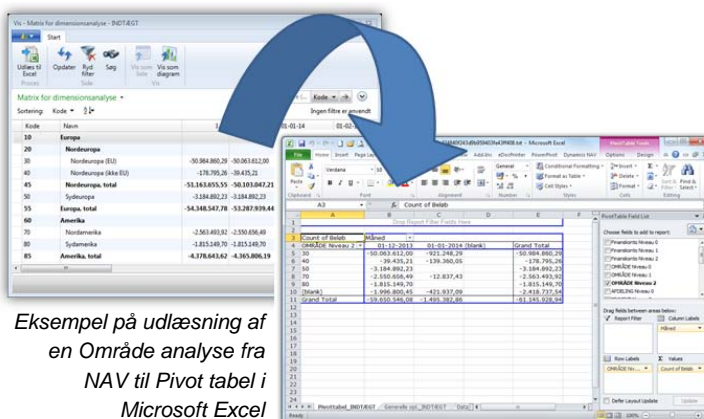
Vis - Matrix for dimensionsanalyse - INDTÆGT

Start

Udlæs til Excel

Opdater

Ryd filter

Søg

Vis som liste

Vis som diagram

Proces

Side

Vis

Matrix for dimensionsanalyse

Sortering: Kode

| Kode | Navn | | |
|---|---|---|---|
| 10 | Europa | | |
| 20 | Nordeuropa | | |
| 30 | Nordeuropa (EU) | -50.984.860,29 | -50.063.612,00 |
| 40 | Nordeuropa (ikke EU) | -178.795,26 | -39.435,21 |
| 45 | Nordeuropa, total | -51.163.655,55 | -50.103.047,21 |
| 50 | Sydeuropa | -3.184.892,23 | -3.184.892,23 |
| 55 | Europa, total | -54.348.547,78 | -53.287.939,44 |
| 60 | Amerika | | |
| 70 | Nordamerika | -2.563.493,92 | -2.550.656,49 |
| 80 | Sydamerika | -1.815.149,70 | -1.815.149,70 |
| 85 | Amerika, total | -4.378.643,62 | -4.365.806,19 |

Kode

Ingen filtre er anvendt

Microsoft Excel

PivotTable Tools

File Home Insert Page Layout AddIns Options Design

Verdana

General

Conditional Formatting

Format as Table

Cell Styles

Insert

Delete

Format

Sort & Filter

Find & Select

Clipboard Font Alignment Number Styles Cells Editing

A3 Count of Beløb

Drop Report Filter Fields Here

| Count of Beløb | Måned | | | |
|---|---|---|---|---|
| OMRÅDE Niveau 2 | 01-12-2013 | 01-01-2014 (blank) | | Grand Total |
| 30 | -50.063.612,00 | -921.248,29 | | -50.984.860,29 |
| 40 | -39.435,21 | -139.360,05 | | -178.795,26 |
| 50 | -3.184.892,23 | | | -3.184.892,23 |
| 70 | -2.550.656,49 | -12.837,43 | | -2.563.493,92 |
| 80 | -1.815.149,70 | | | -1.815.149,70 |
| (blank) | -1.996.800,45 | -421.937,09 | | -2.418.737,54 |
| Grand Total | -59.650.546,08 | -1.495.382,86 | | -61.145.928,94 |

PivotTable Field List

Choose fields to add to report:

Finansikonto Niveau 0

Finansikonto Niveau 1

Finansikonto Niveau 2

OMRÅDE Niveau 0

OMRÅDE Niveau 1

OMRÅDE Niveau 2

AFDELING Niveau 0

Drag fields between areas below:

Report Filter

Column Labels

Måned

Row Labels

Values

OMRÅDE Niv...

Count of Beløb

Defer Layout Update

Update

Pivottabel_INDTÆGT

Generelt spr._INDTÆGT

Data

Ready

100%

Eksempel på udlæsning af en Område analyse fra NAV til Pivot tabel i Microsoft Excel